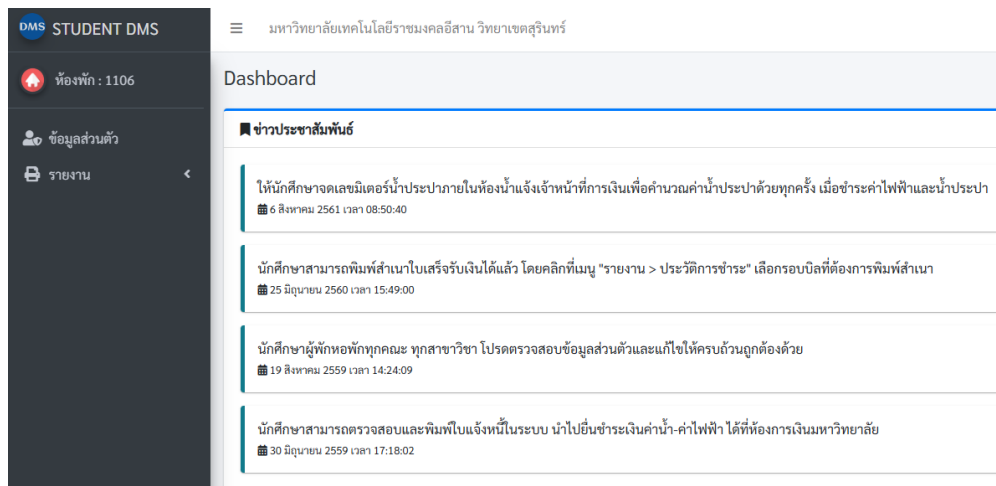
DMS STUDENT DMS

ห้องพัก : 1106

ข้อมูลส่วนตัว

รายงาน

มหาวิทยาลัยเทคโนโลยีราชมงคลอีสาน วิทยาเขตสุรินทร์

Dashboard

ข่าวประชาสัมพันธ์

ให้นักศึกษาจดเลขมิเตอร์น้ำประปาภายในห้องน้ำแจ้งเจ้าหน้าที่การเงินเพื่อคำนวณค่าน้ำประปาด้วยทุกครั้ง เมื่อชำระค่าไฟฟ้าและน้ำประปา
6 สิงหาคม 2561 เวลา 08:50:40

นักศึกษาสามารถพิมพ์สำเนาใบเสร็จรับเงินได้แล้ว โดยคลิกที่เมนู "รายงาน > ประวัติการชำระ" เลือกรอบบิลที่ต้องการพิมพ์สำเนา
25 มิถุนายน 2560 เวลา 15:49:00

นักศึกษาผู้พักหอพักทุกคณะ ทุกสาขาวิชา โปรดตรวจสอบข้อมูลส่วนตัวและแก้ไขให้ครบถ้วนถูกต้องด้วย
19 สิงหาคม 2559 เวลา 14:24:09

นักศึกษาสามารถตรวจสอบและพิมพ์ใบแจ้งหนี้ในระบบ นำไปยื่นชำระเงินค่าน้ำ-ค่าไฟฟ้า ได้ที่ห้องการเงินมหาวิทยาลัย
30 มิถุนายน 2559 เวลา 17:18:02